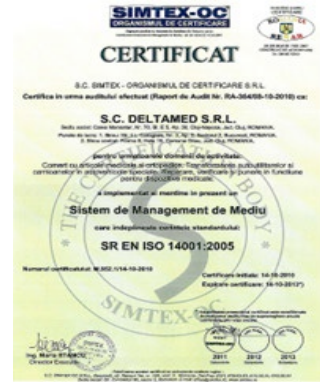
SIMTEX-OC
ORGANISMUL DE CERTIFICARE

CERTIFICAT

S.C. SIMTEX - ORGANISMUL DE CERTIFICARE S.R.L.
Certifica in urma auditului efectuat (Raport de Audit Nr. RA-364/08-10-2010) ca:

S.C. DELTAMED S.R.L.

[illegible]

pentru urmatoarele domenii de activitate:
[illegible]

a implementat si mentine in prezent un

Sistem de Management de Mediu

care indeplineste cerintele standardului:

SR EN ISO 14001:2005

Numarul certificatului: M.302.1/14-10-2010

Certificare initiala: 14-10-2010
Expirare certificare: 14-10-2013*)

SIMTEX-OC

Ing. Maria STANCU
Director Executiv

2011 2012 2013

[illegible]